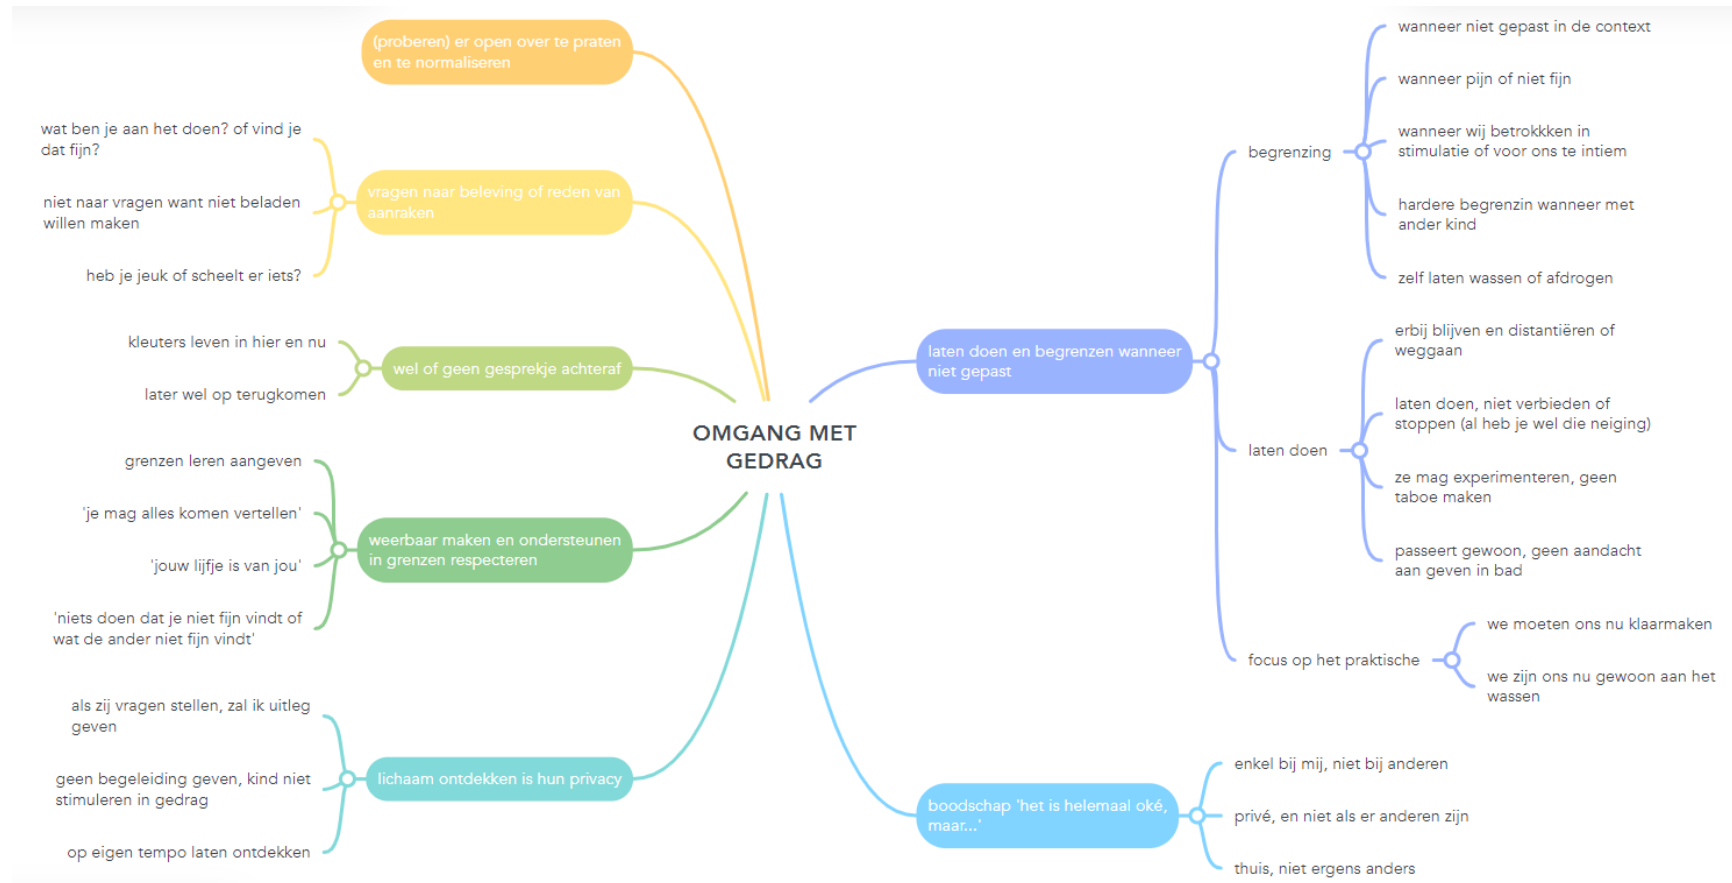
OMGANG MET GEDRAG

(proberen) er open over te praten en te normaliseren

vragen naar beleving of reden van aanraken

wat ben je aan het doen? of vind je dat fijn?

niet naar vragen want niet beladen willen maken

heb je jeuk of scheelt er iets?

wel of geen gesprekje achteraf

kleuters leven in hier en nu

later wel op terugkomen

weerbaar maken en ondersteunen in grenzen respecteren

grenzen leren aangeven

'je mag alles komen vertellen'

'jouw lijfje is van jou'

'niets doen dat je niet fijn vindt of wat de ander niet fijn vindt'

lichaam ontdekken is hun privacy

als zij vragen stellen, zal ik uitleg geven

geen begeleiding geven, kind niet stimuleren in gedrag

op eigen tempo laten ontdekken

laten doen en begrenzen wanneer niet gepast

begrenzing

wanneer niet gepast in de context

wanneer pijn of niet fijn

wanneer wij betrokkken in stimulatie of voor ons te intiem

hardere begrenzin wanneer met ander kind

zelf laten wassen of afdrogen

laten doen

erbij blijven en distantiëren of weggaan

laten doen, niet verbieden of stoppen (al heb je wel die neiging)

ze mag experimenteren, geen taboe maken

passeert gewoon, geen aandacht aan geven in bad

focus op het praktische

we moeten ons nu klaarmaken

we zijn ons nu gewoon aan het wassen

boodschap 'het is helemaal oké, maar...'

enkel bij mij, niet bij anderen

privé, en niet als er anderen zijn

thuis, niet ergens anders